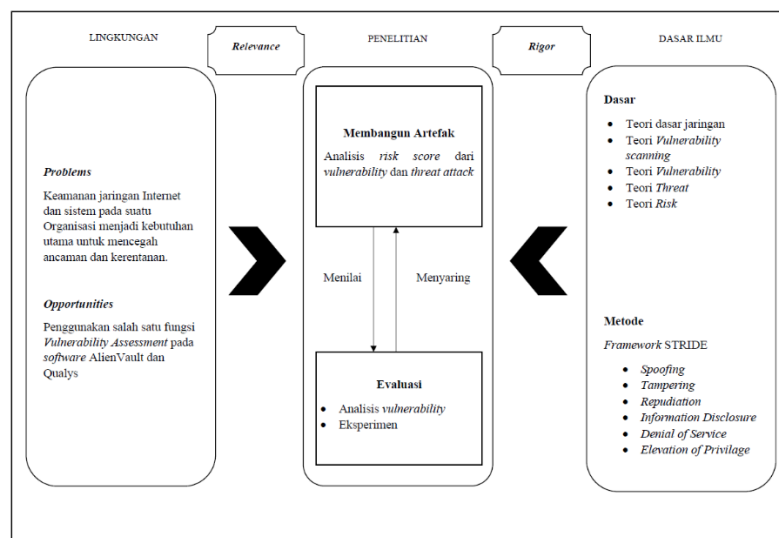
LINGKUNGAN

Relevance

PENELITIAN

Rigor

DASAR ILMU

Problems

Keamanan jaringan Internet dan sistem pada suatu Organisasi menjadi kebutuhan utama untuk mencegah ancaman dan kerentanan.

Opportunities

Penggunakan salah satu fungsi Vulnerability Assessment pada software AlienVault dan Qualys

Membangun Artefak

Analisis risk score dari vulnerability dan threat attack

Menilai

Menyaring

Evaluasi

- Analisis vulnerability
- Eksperimen

Dasar

- Teori dasar jaringan
- Teori Vulnerability scanning
- Teori Vulnerability
- Teori Threat
- Teori Risk

Metode

Framework STRIDE

- Spoofing
- Tampering
- Repudiation
- Information Disclosure
- Denial of Service
- Elevation of Privilage